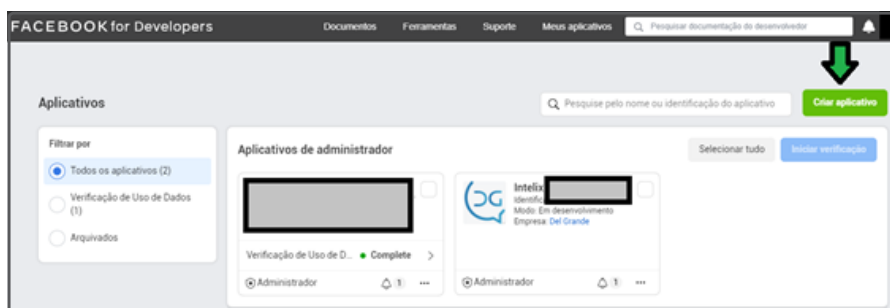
FACEBOOK for Developers

Documentos Ferramentas Suporte Meus aplicativos

Pesquisar documentação do desenvolvedor

Aplicativos

Pesquise pelo nome ou identificação do aplicativo

Criar aplicativo

Filtrar por

Todos os aplicativos (2)

Verificação de Uso de Dados (1)

Arquivados

Aplicativos de administrador

Selecionar tudo

Iniciar verificação

Verificação de Uso de D... • Complete

Administrador 1 ···

DG

Intelix

Identific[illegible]

Modo: Em desenvolvimento

Empresa: Del Grande

Administrador 1 ···